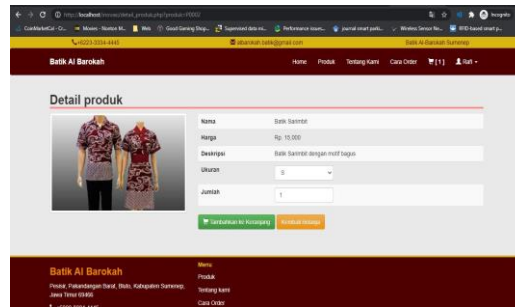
http://localhost/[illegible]/detail_produk.php?produk=P0002

Incognito

CoinMarketCal - Cr... Movies - Nonton M... Web Good Gaming Shop... Supervised data mi... Performance issues... journal smart parki... Wireless Sensor Ne... RFID-based smart p...

+6223-3054-4445

albarokah.batik@gmail.com

Batik Al-Barokah Sumenep

Batik Al Barokah

Home Produk Tentang Kami Cara Order [1] Rafi

Detail produk

| Nama | Batik Sasimbit |
|---|---|
| Harga | Rp. 15,000 |
| Deskripsi | Batik Sasimbit dengan motif bagus |
| Ukuran | S |
| Jumlah | 1 |

Tambahkan ke Keranjang

Kembali Belanja

Batik Al Barokah

Pesisir, Pakandangan Barat, Bluto, Kabupaten Sumenep, Jawa Timur 69466

Menu

Produk

Tentang Kami

Cara Order